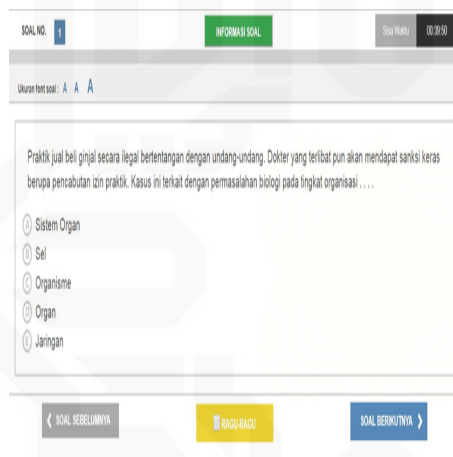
SOAL NO. 1

INFORMASI SOAL

Sisa Waktu 00:39:50

Ukuran font soal : A A A

Praktik jual beli ginjal secara ilegal bertentangan dengan undang-undang. Dokter yang terlibat pun akan mendapat sanksi keras berupa pencabutan izin praktik. Kasus ini terkait dengan permasalahan biologi pada tingkat organisasi . . . .

A Sistem Organ
B Sel
C Organisme
D Organ
E Jaringan

❮ SOAL SEBELUMNYA

RAGU-RAGU

SOAL BERIKUTNYA ❯